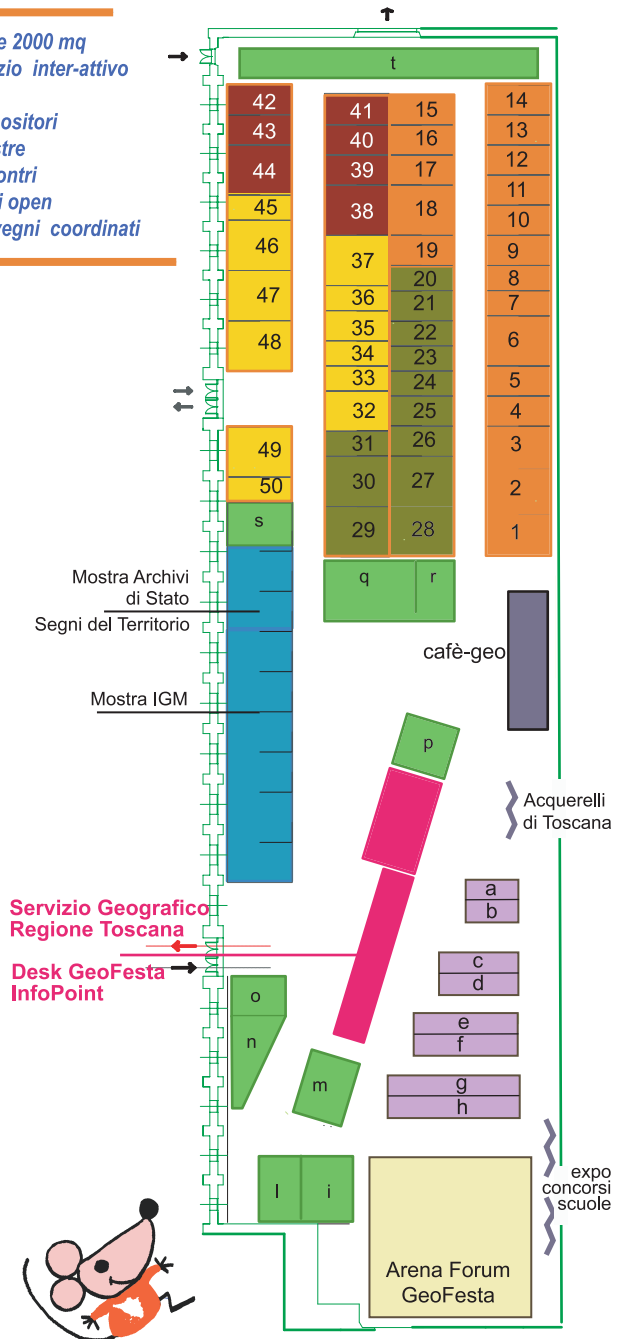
e 2000 mq
zio inter-attivo

ositori
tre
ontri
i open
egni coordinati

t

42
43
44
45
46
47
48

41
40
39
38
37
36
35
34
33
32
31
30
29

15
16
17
18
19
20
21
22
23
24
25
26
27
28

14
13
12
11
10
9
8
7
6
5
4
3
2
1

49
50
s

q
r

Mostra Archivi di Stato
Segni del Territorio

Mostra IGM

cafè-geo

p

Acquerelli di Toscana

Servizio Geografico Regione Toscana

Desk GeoFesta InfoPoint

a
b
c
d
e
f
g
h

o
n
m

l
i

expo concorsi scuole

Arena Forum GeoFesta